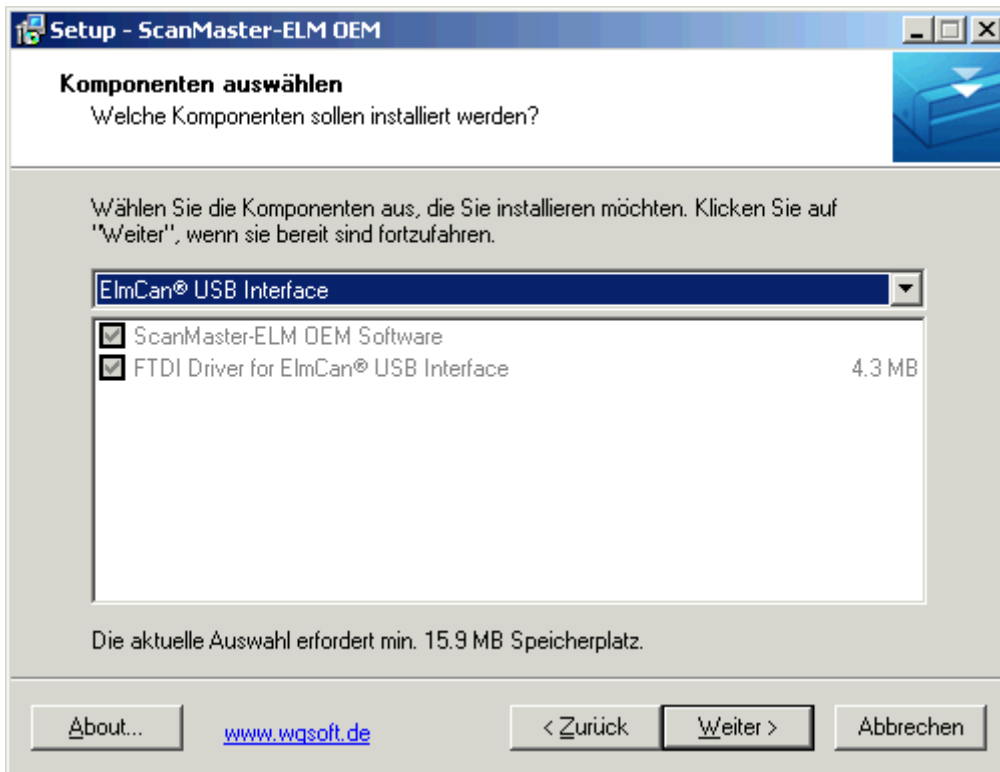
Setup - ScanMaster-ELM OEM

Komponenten auswählen
Welche Komponenten sollen installiert werden?

Wählen Sie die Komponenten aus, die Sie installieren möchten. Klicken Sie auf "Weiter", wenn sie bereit sind fortzufahren.

ElmCan® USB Interface

ScanMaster-ELM OEM Software
FTDI Driver for ElmCan® USB Interface 4.3 MB

Die aktuelle Auswahl erfordert min. 15.9 MB Speicherplatz.

About...
www.wgsoft.de
< Zurück
Weiter >
Abbrechen